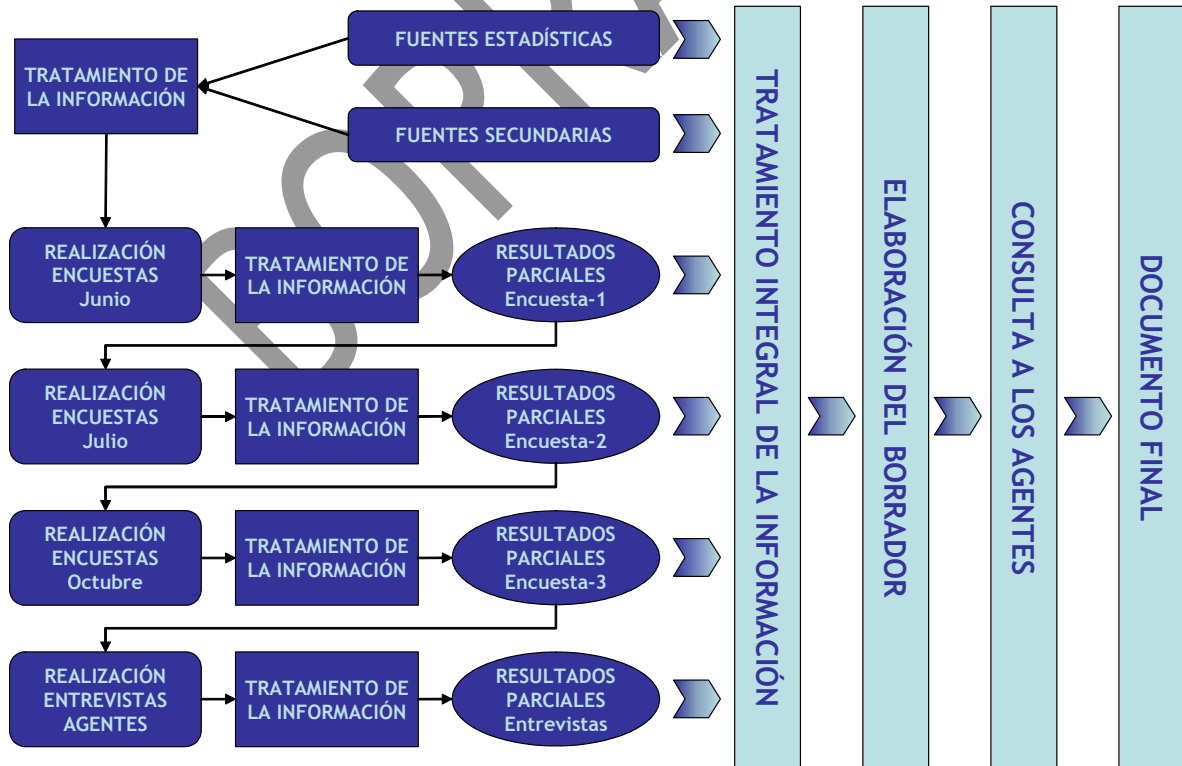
FUENTES ESTADÍSTICAS

TRATAMIENTO DE LA INFORMACIÓN

FUENTES SECUNDARIAS

REALIZACIÓN ENCUESTAS Junio

TRATAMIENTO DE LA INFORMACIÓN

RESULTADOS PARCIALES Encuesta-1

REALIZACIÓN ENCUESTAS Julio

TRATAMIENTO DE LA INFORMACIÓN

RESULTADOS PARCIALES Encuesta-2

REALIZACIÓN ENCUESTAS Octubre

TRATAMIENTO DE LA INFORMACIÓN

RESULTADOS PARCIALES Encuesta-3

REALIZACIÓN ENTREVISTAS AGENTES

TRATAMIENTO DE LA INFORMACIÓN

RESULTADOS PARCIALES Entrevistas

TRATAMIENTO INTEGRAL DE LA INFORMACIÓN

ELABORACIÓN DEL BORRADOR

CONSULTA A LOS AGENTES

DOCUMENTO FINAL